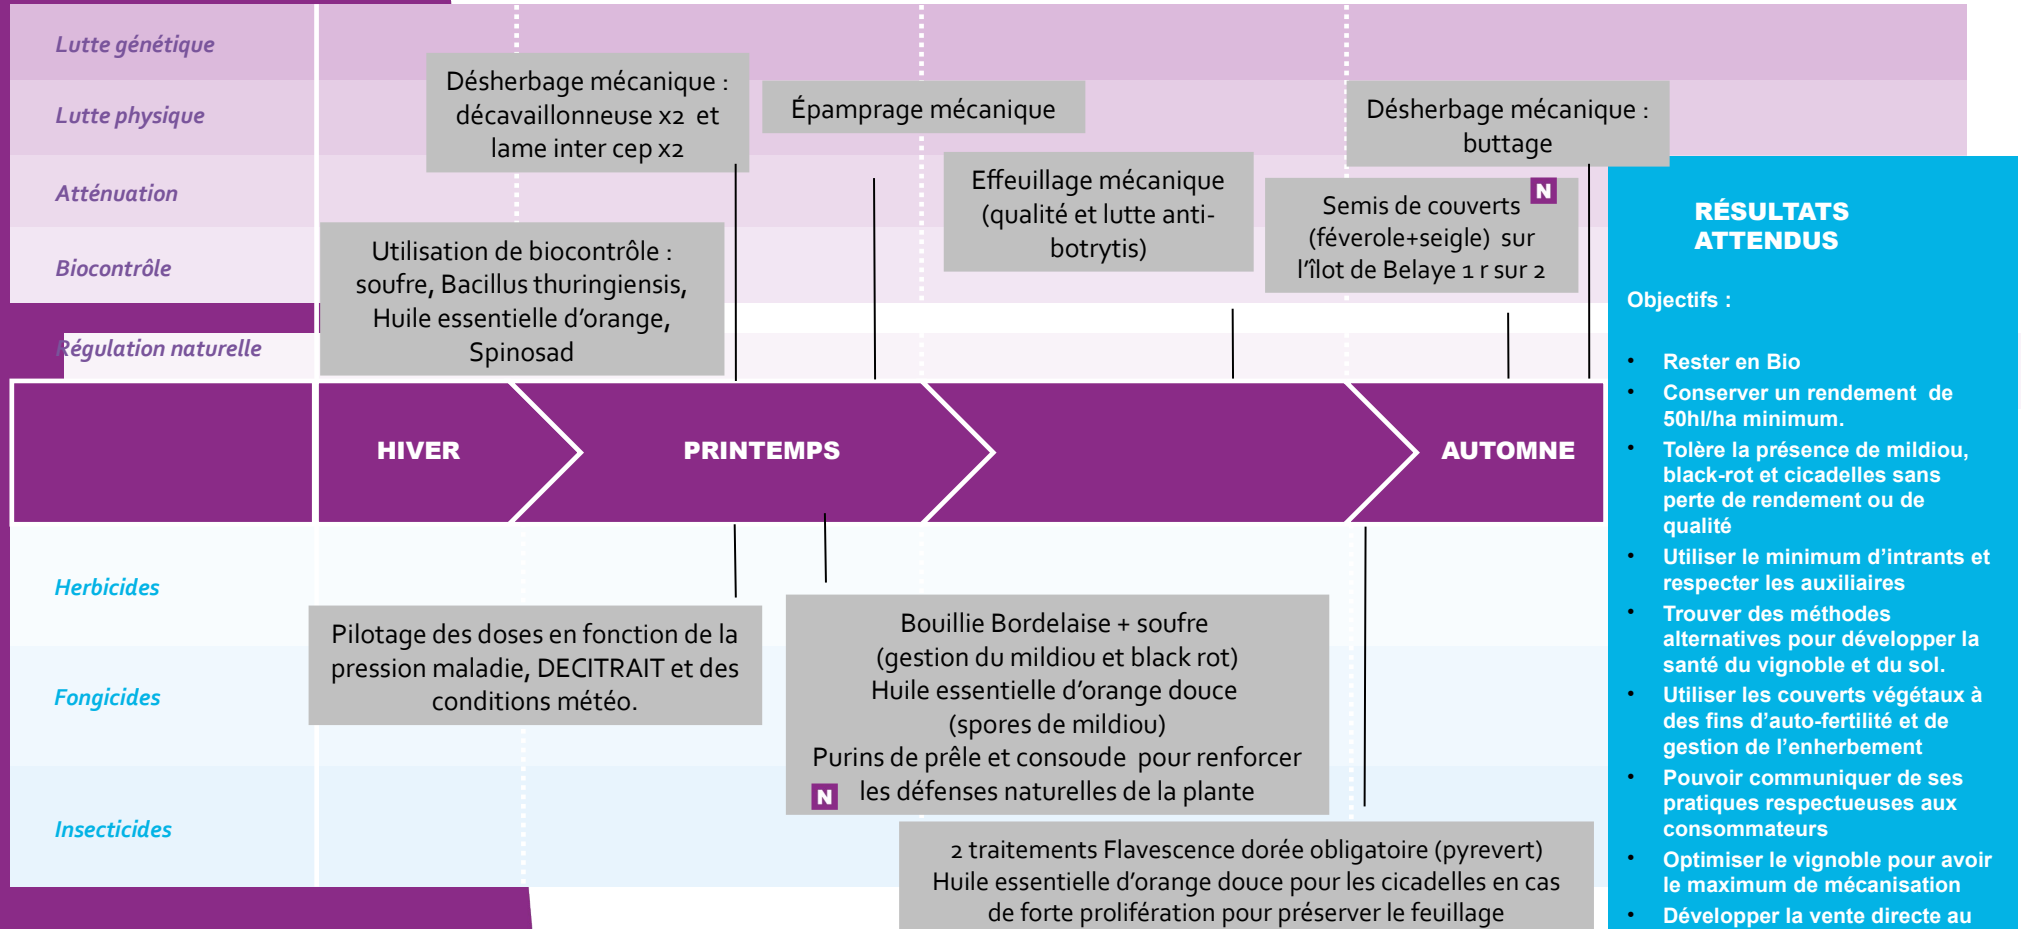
Lutte génétique

Lutte physique

Atténuation

Biocontrôle

Régulation naturelle

Désherbage mécanique : décavaillonneuse x2 et lame inter cep x2

Épamprage mécanique

Désherbage mécanique : buttage

Effeuillage mécanique (qualité et lutte anti-botrytis)

Semis de couverts (féverole+seigle) sur l'îlot de Belaye 1 r sur 2 N

Utilisation de biocontrôle : soufre, Bacillus thuringiensis, Huile essentielle d'orange, Spinosad

HIVER

PRINTEMPS

AUTOMNE

Herbicides

Fongicides

Insecticides

Pilotage des doses en fonction de la pression maladie, DECITRAIT et des conditions météo.

Bouillie Bordelaise + soufre (gestion du mildiou et black rot)
Huile essentielle d'orange douce (spores de mildiou)
Purins de prêle et consoude pour renforcer N les défenses naturelles de la plante

2 traitements Flavescence dorée obligatoire (pyrevert)
Huile essentielle d'orange douce pour les cicadelles en cas de forte prolifération pour préserver le feuillage

RÉSULTATS ATTENDUS

Objectifs :

• Rester en Bio
• Conserver un rendement de 50hl/ha minimum.
• Tolère la présence de mildiou, black-rot et cicadelles sans perte de rendement ou de qualité
• Utiliser le minimum d'intrants et respecter les auxiliaires
• Trouver des méthodes alternatives pour développer la santé du vignoble et du sol.
• Utiliser les couverts végétaux à des fins d'auto-fertilité et de gestion de l'enherbement
• Pouvoir communiquer de ses pratiques respectueuses aux consommateurs
• Optimiser le vignoble pour avoir le maximum de mécanisation
• Développer la vente directe au